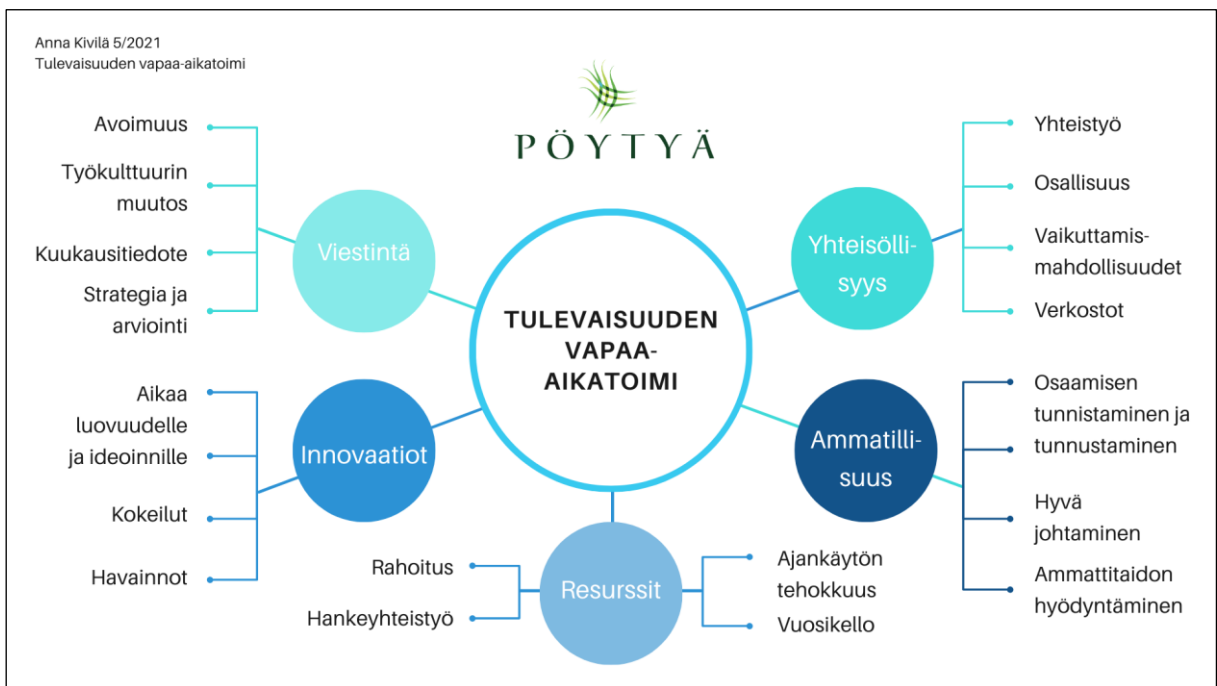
Anna Kivilä 5/2021
Tulevaisuuden vapaa-aikatoimi

PÖYTYÄ

TULEVAISUUDEN VAPAA-AIKATOIMI

Viestintä

Avoimuus

Työkulttuurin muutos

Kuukausitiedote

Strategia ja arviointi

Yhteisöllisyys

Yhteistyö

Osallisuus

Vaikuttamismahdollisuudet

Verkostot

Innovaatiot

Aikaa luovuudelle ja ideoinnille

Kokeilut

Havainnot

Ammatillisuus

Osaamisen tunnistaminen ja tunnustaminen

Hyvä johtaminen

Ammattitaidon hyödyntäminen

Resurssit

Rahoitus

Hankeyhteistyö

Ajankäytön tehokkuus

Vuosikello